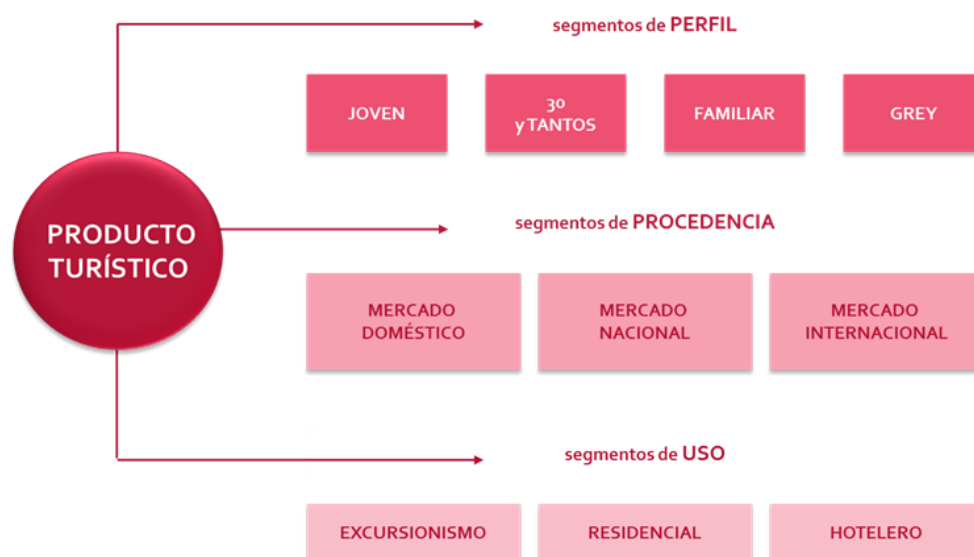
PRODUCTO TURÍSTICO

segmentos de PERFIL

JOVEN

30 y TANTOS

FAMILIAR

GREY

segmentos de PROCEDENCIA

MERCADO DOMÉSTICO

MERCADO NACIONAL

MERCADO INTERNACIONAL

segmentos de USO

EXCURSIONISMO

RESIDENCIAL

HOTELERO